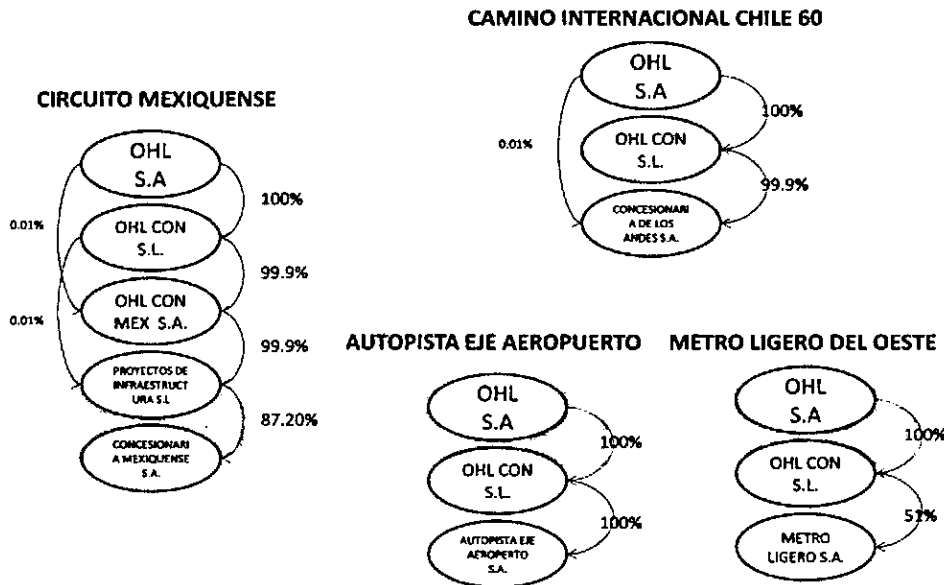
CIRCUITO MEXIQUENSE

OHL S.A

100%

0.01%

OHL CON S.L.

99.9%

0.01%

OHL CON MEX S.A.

99.9%

PROYECTOS DE INFRAESTRUCTURA S.L

87.20%

CONCESIONARIA MEXIQUENSE S.A.

CAMINO INTERNACIONAL CHILE 60

OHL S.A

100%

0.01%

OHL CON S.L.

99.9%

CONCESIONARIA DE LOS ANDES S.A.

AUTOPISTA EJE AEROPUERTO

OHL S.A

100%

OHL CON S.L.

100%

AUTOPISTA EJE AEROPERTO S.A.

METRO LIGERO DEL OESTE

OHL S.A

100%

OHL CON S.L.

51%

METRO LIGERO S.A.